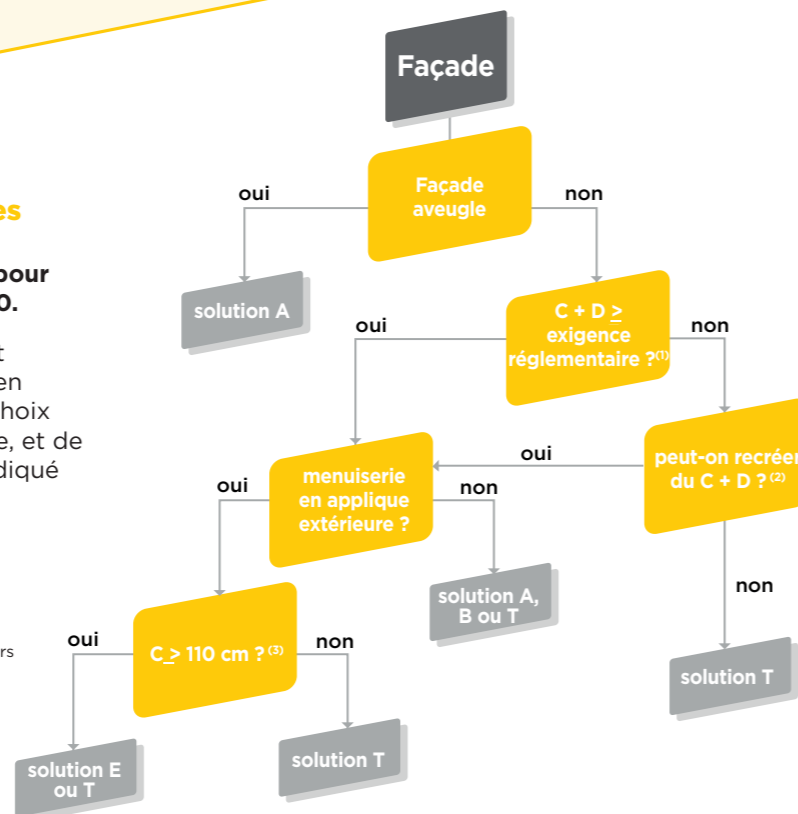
es

pour
0.

t
en
hoix
e, et de
diqué

rs

Façade

Façade aveugle

oui

non

solution A

$C + D \geq$ exigence réglementaire ?$^{(1)}$

oui

non

peut-on recréer du C + D ?$^{(2)}$

oui

non

solution T

menuiserie en applique extérieure ?

oui

non

solution A, B ou T

$C \geq 110$ cm ?$^{(3)}$

oui

non

solution E ou T

solution T